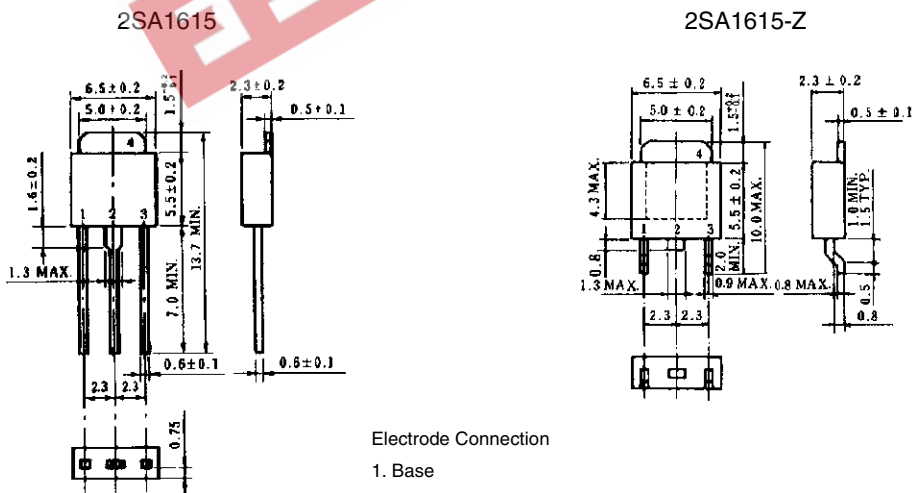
2SA1615

2SA1615-Z

6.5±0.2
5.0±0.2
$1.5^{+0.2}_{-0.1}$
2.3±0.2
0.5±0.1
4
1.6±0.2
5.5±0.2
13.7 MIN.
1 2 3
1.3 MAX.
7.0 MIN.
0.6±0.1
0.6±0.1
2.3
2.3
0.75

6.5 ± 0.2
5.0 ± 0.2
$1.5^{+0.2}_{-0.1}$
2.3 ± 0.2
0.5 ± 0.1
4
4.3 MAX.
5.5 ± 0.2
10.0 MAX.
1.0 MIN.
1.5 TYP.
1 2 3
0.8
2.0 MIN.
1.3 MAX.
0.9 MAX.
0.8 MAX.
0.5
0.8
2.3
2.3

Electrode Connection
1. Base